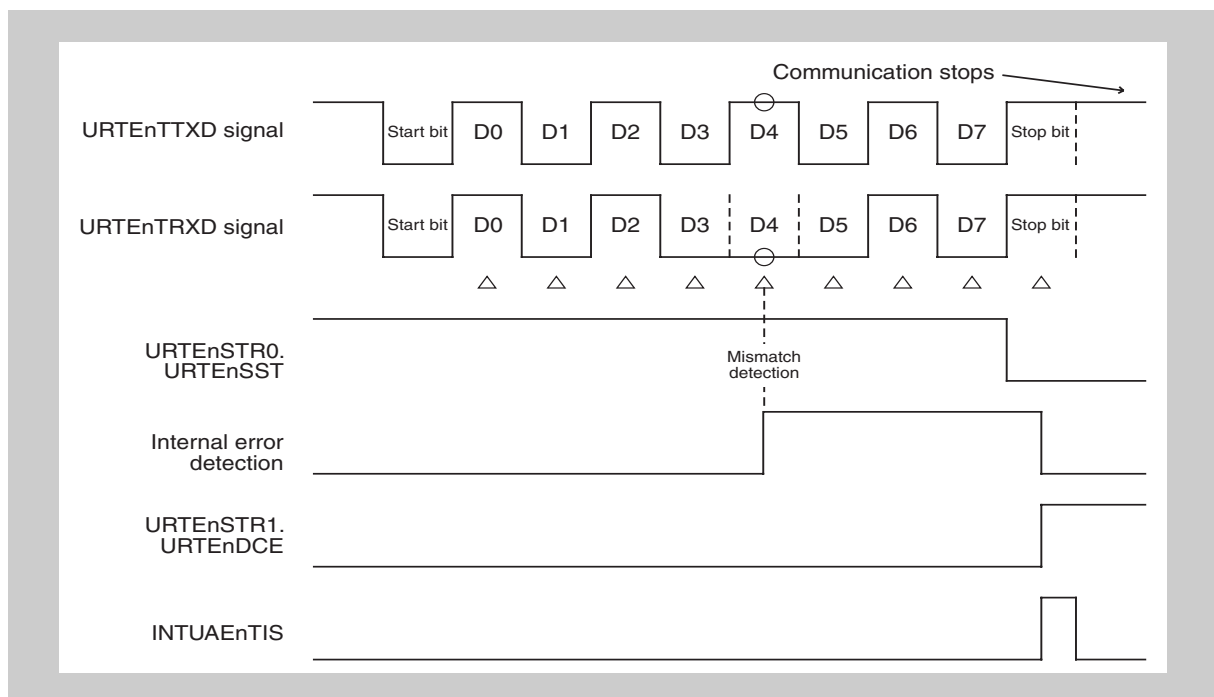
Communication stops

URTEnTTXD signal

Start bit D0 D1 D2 D3 D4 D5 D6 D7 Stop bit

URTEnTRXD signal

Start bit D0 D1 D2 D3 D4 D5 D6 D7 Stop bit

URTEnSTR0. URTEnSST

Mismatch detection

Internal error detection

URTEnSTR1. URTEnDCE

INTUAEnTIS